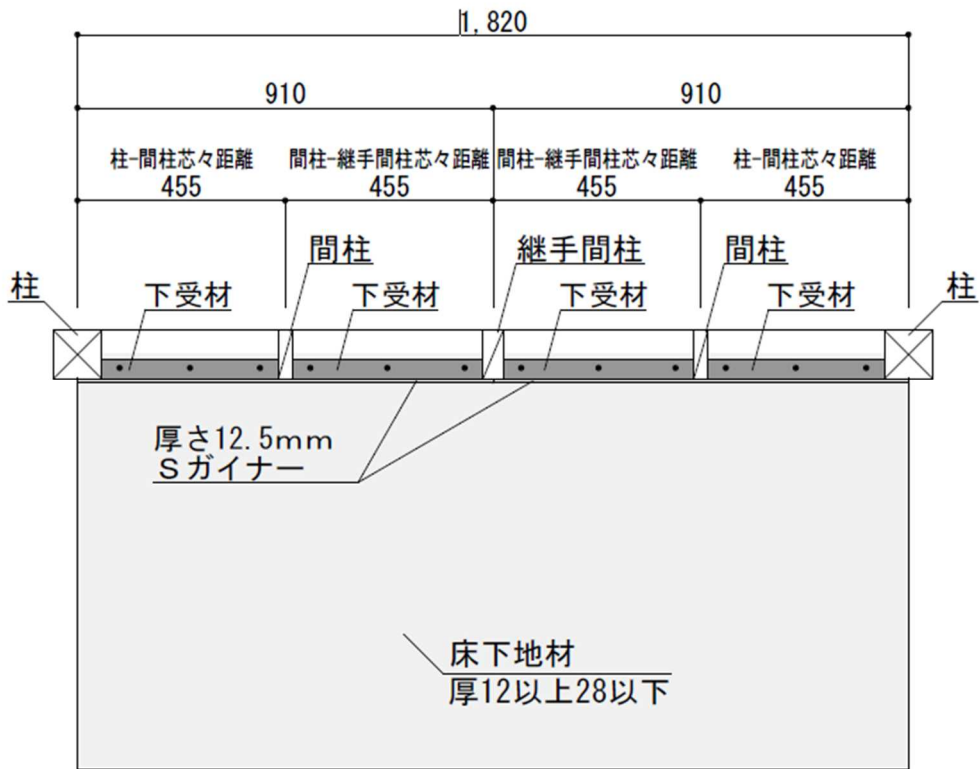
1,820

910

910

柱-間柱芯々距離
455

間柱-継手間柱芯々距離
455

間柱-継手間柱芯々距離
455

柱-間柱芯々距離
455

間柱

継手間柱

間柱

柱

下受材

下受材

下受材

下受材

柱

厚さ12.5mm
Sガイナー

床下地材
厚12以上28以下